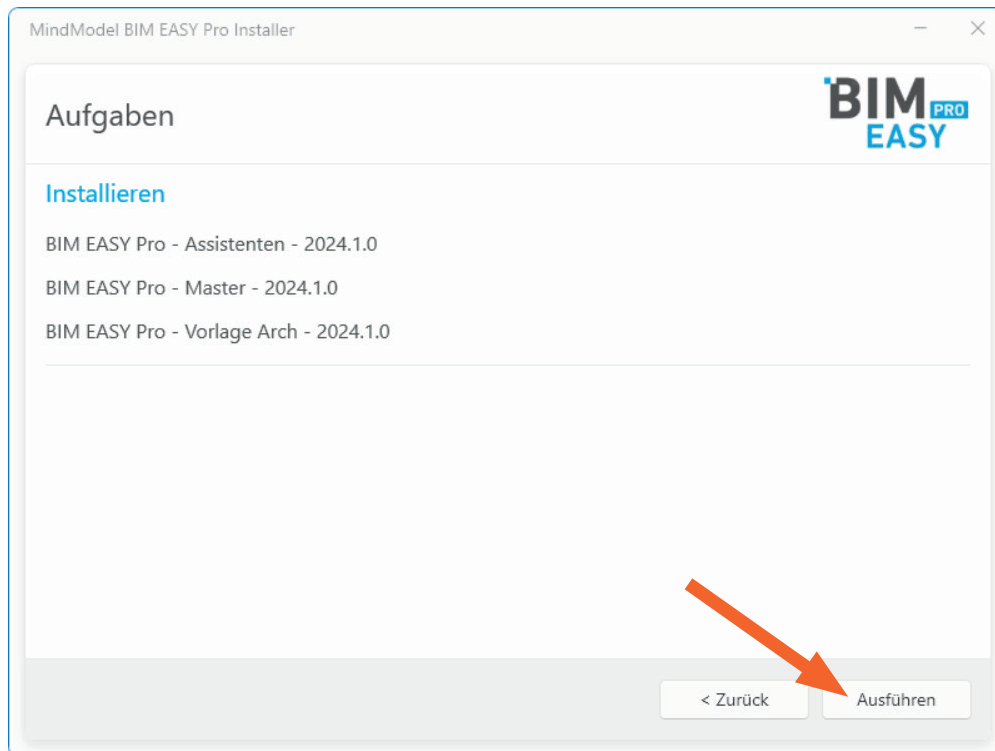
MindModel BIM EASY Pro Installer

Aufgaben

BIM PRO EASY

Installieren

BIM EASY Pro - Assistenten - 2024.1.0

BIM EASY Pro - Master - 2024.1.0

BIM EASY Pro - Vorlage Arch - 2024.1.0

< Zurück

Ausführen